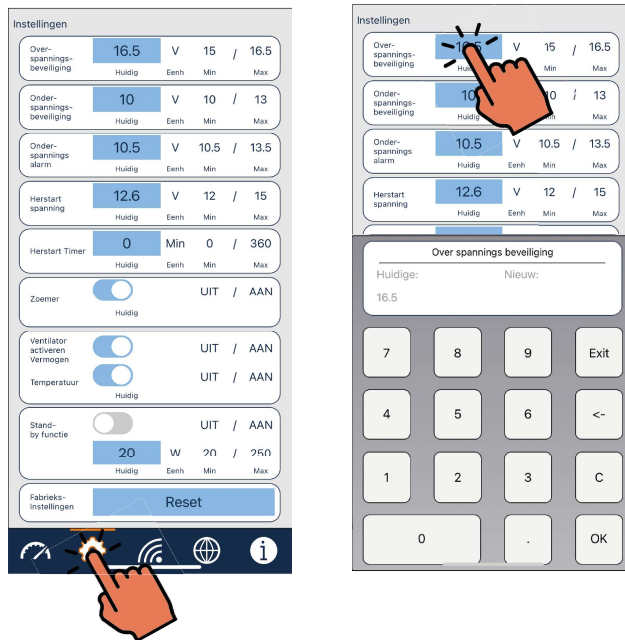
Instellingen

| | | | | | |
|---|---|---|---|---|---|
| Over-spanningsbeveiliging | 16.5 Huidig | V Eenh | 15 Min | / | 16.5 Max |
| Onder-spanningsbeveiliging | 10 Huidig | V Eenh | 10 Min | / | 13 Max |
| Onder-spannings alarm | 10.5 Huidig | V Eenh | 10.5 Min | / | 13.5 Max |
| Herstart spanning | 12.6 Huidig | V Eenh | 12 Min | / | 15 Max |
| Herstart Timer | 0 Huidig | Min Eenh | 0 Min | / | 360 Max |

Zoemer Huidig UIT / AAN

Ventilator activeren Vermogen UIT / AAN
Temperatuur UIT / AAN
Huidig

Stand-by functie UIT / AAN
20 Huidig W Eenh 20 Min / 250 Max

Fabrieks-Instellingen Reset

Instellingen

| | | | | | |
|---|---|---|---|---|---|
| Over-spanningsbeveiliging | 16.5 Huidig | V Eenh | 15 Min | / | 16.5 Max |
| Onder-spanningsbeveiliging | 10 Huidig | V Eenh | 10 Min | / | 13 Max |
| Onder-spannings alarm | 10.5 Huidig | V Eenh | 10.5 Min | / | 13.5 Max |
| Herstart spanning | 12.6 Huidig | V Eenh | 12 Min | / | 15 Max |

Over spannings beveiliging
Huidige: Nieuw:
16.5

7 8 9 Exit
4 5 6 <-
1 2 3 C
0 . OK